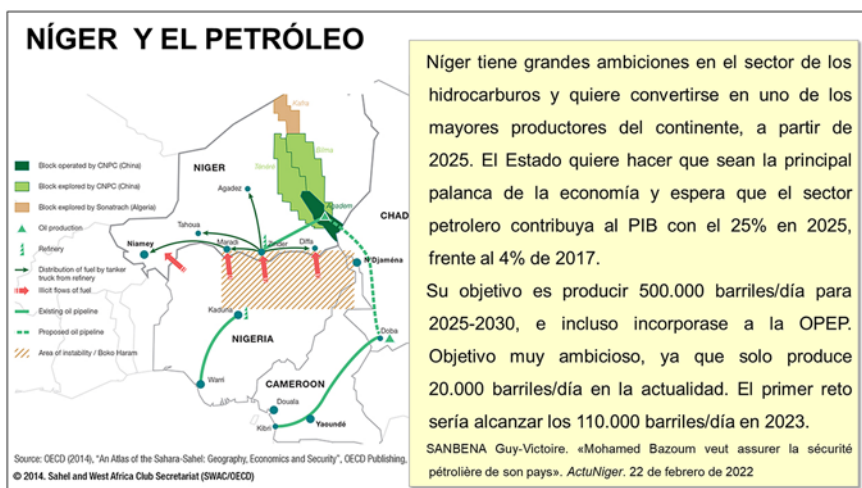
NÍGER Y EL PETRÓLEO

Block operated by CNPC (China)
Block explored by CNPC (China)
Block explored by Sonatrach (Algeria)
Oil production
Refinery
Distribution of fuel by tanker truck from refinery
Illicit flows of fuel
Existing oil pipeline
Proposed oil pipeline
Area of instability / Boko Haram

Kafra
Bilma
Ténéré
Agadem
NIGER
CHAD
Agadez
Tahoua
Niamey
Maradi
Zinder
Diffa
N'Djaména
Kaduna
NIGERIA
Warri
CAMEROON
Douala
Yaoundé
Kribi
Doba

Source: OECD (2014), "An Atlas of the Sahara-Sahel: Geography, Economics and Security", OECD Publishing.
© 2014. Sahel and West Africa Club Secretariat (SWAC/OECD)

Níger tiene grandes ambiciones en el sector de los hidrocarburos y quiere convertirse en uno de los mayores productores del continente, a partir de 2025. El Estado quiere hacer que sean la principal palanca de la economía y espera que el sector petrolero contribuya al PIB con el 25% en 2025, frente al 4% de 2017.

Su objetivo es producir 500.000 barriles/día para 2025-2030, e incluso incorporase a la OPEP. Objetivo muy ambicioso, ya que solo produce 20.000 barriles/día en la actualidad. El primer reto sería alcanzar los 110.000 barriles/día en 2023.

SANBENA Guy-Victoire. «Mohamed Bazoum veut assurer la sécurité pétrolière de son pays». ActuNiger. 22 de febrero de 2022